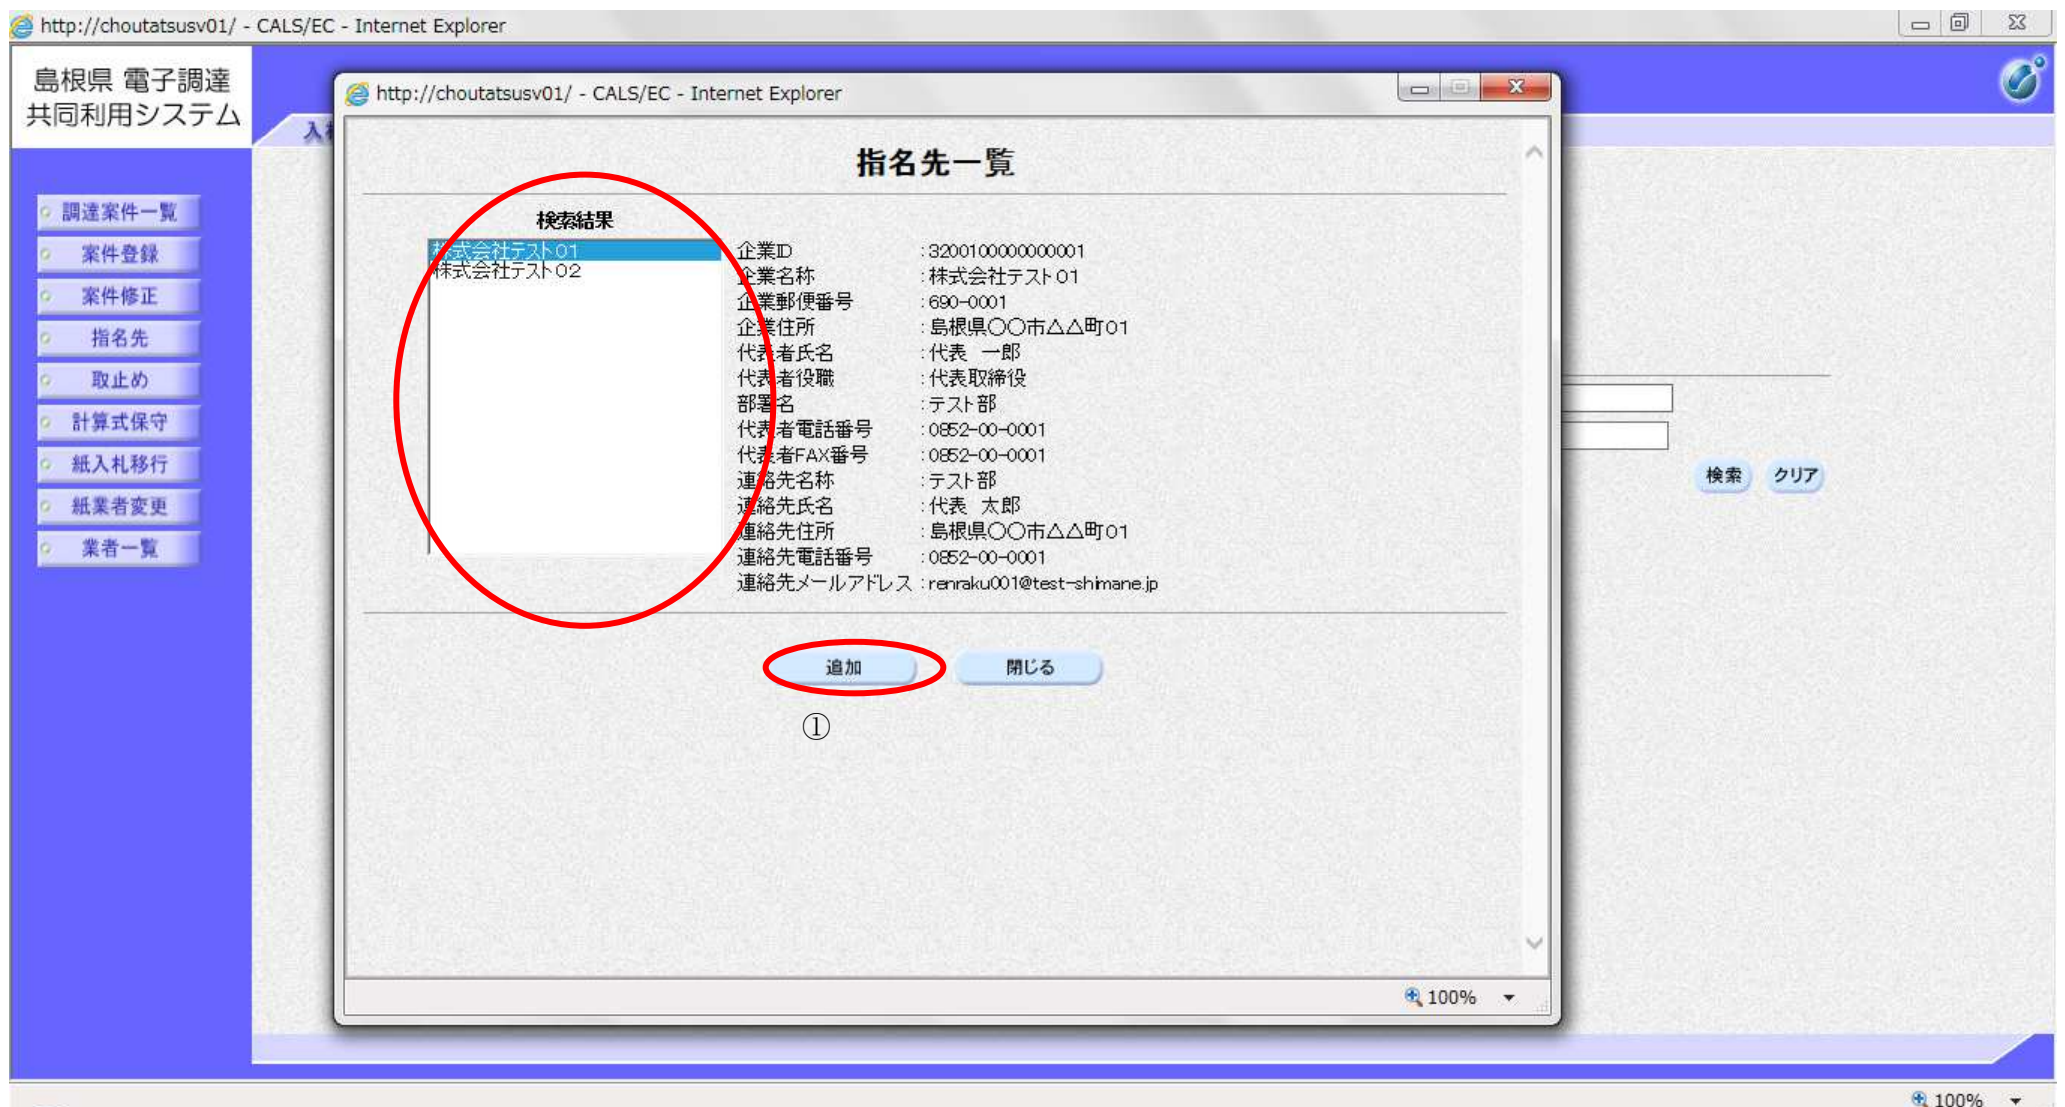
http://choutatsusv01/ - CALS/EC - Internet Explorer

島根県 電子調達
共同利用システム

調達案件一覧
案件登録
案件修正
指名先
取止め
計算式保守
紙入札移行
紙業者変更
業者一覧

入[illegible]

http://choutatsusv01/ - CALS/EC - Internet Explorer

指名先一覧

検索結果

株式会社テスト01
株式会社テスト02

| | |
|---|---|
| 企業ID | :3200100000000001 |
| 企業名称 | :株式会社テスト01 |
| 企業郵便番号 | :690-0001 |
| 企業住所 | :島根県○○市△△町01 |
| 代表者氏名 | :代表　一郎 |
| 代表者役職 | :代表取締役 |
| 部署名 | :テスト部 |
| 代表者電話番号 | :0852-00-0001 |
| 代表者FAX番号 | :0852-00-0001 |
| 連絡先名称 | :テスト部 |
| 連絡先氏名 | :代表　太郎 |
| 連絡先住所 | :島根県○○市△△町01 |
| 連絡先電話番号 | :0852-00-0001 |
| 連絡先メールアドレス | :renraku001@test-shimane.jp |

追加　閉じる

①

100%

検索　クリア

100%